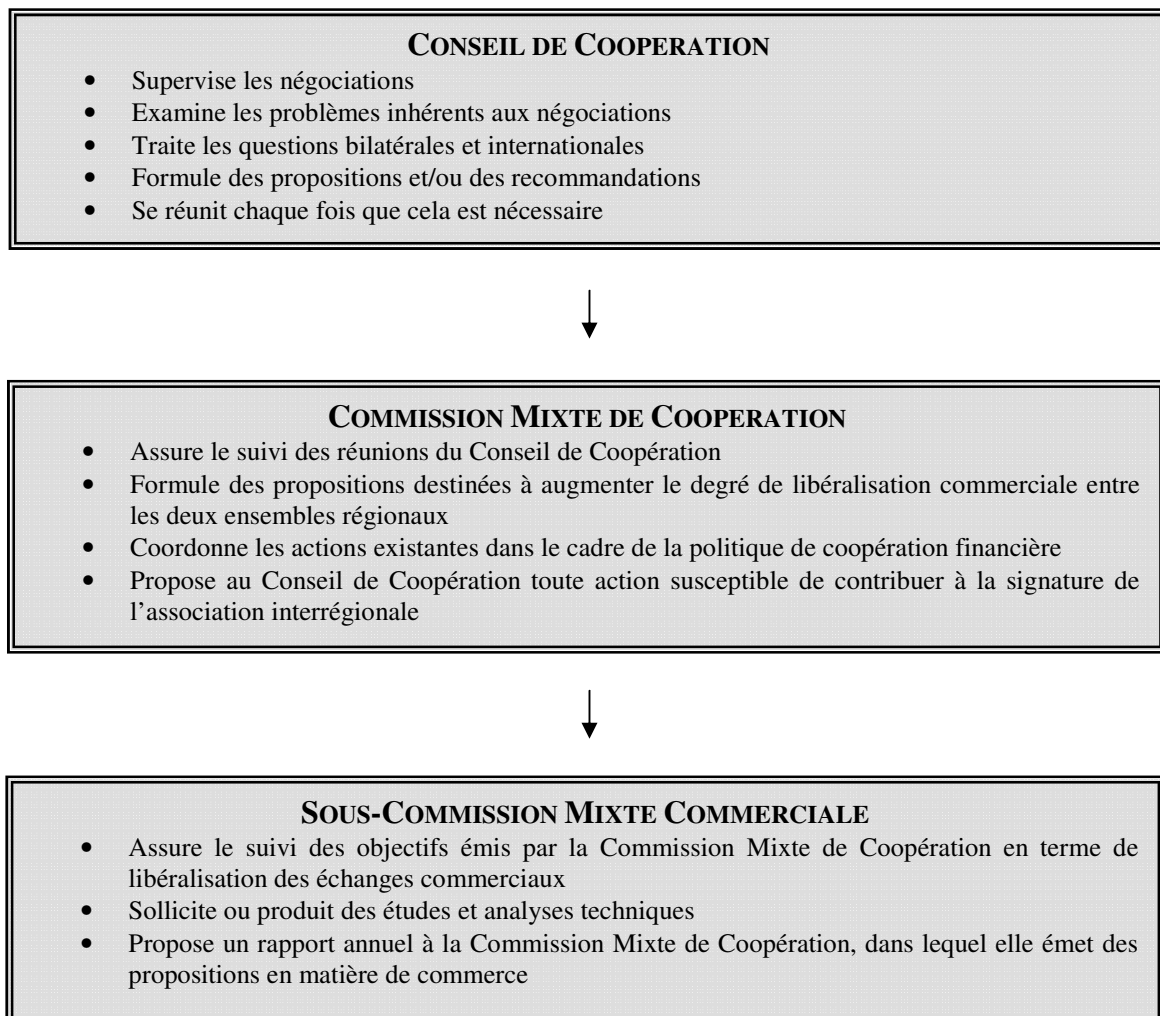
CONSEIL DE COOPERATION

- Supervise les négociations
- Examine les problèmes inhérents aux négociations
- Traite les questions bilatérales et internationales
- Formule des propositions et/ou des recommandations
- Se réunit chaque fois que cela est nécessaire

COMMISSION MIXTE DE COOPERATION

- Assure le suivi des réunions du Conseil de Coopération
- Formule des propositions destinées à augmenter le degré de libéralisation commerciale entre les deux ensembles régionaux
- Coordonne les actions existantes dans le cadre de la politique de coopération financière
- Propose au Conseil de Coopération toute action susceptible de contribuer à la signature de l'association interrégionale

SOUS-COMMISSION MIXTE COMMERCIALE

- Assure le suivi des objectifs émis par la Commission Mixte de Coopération en terme de libéralisation des échanges commerciaux
- Sollicite ou produit des études et analyses techniques
- Propose un rapport annuel à la Commission Mixte de Coopération, dans lequel elle émet des propositions en matière de commerce